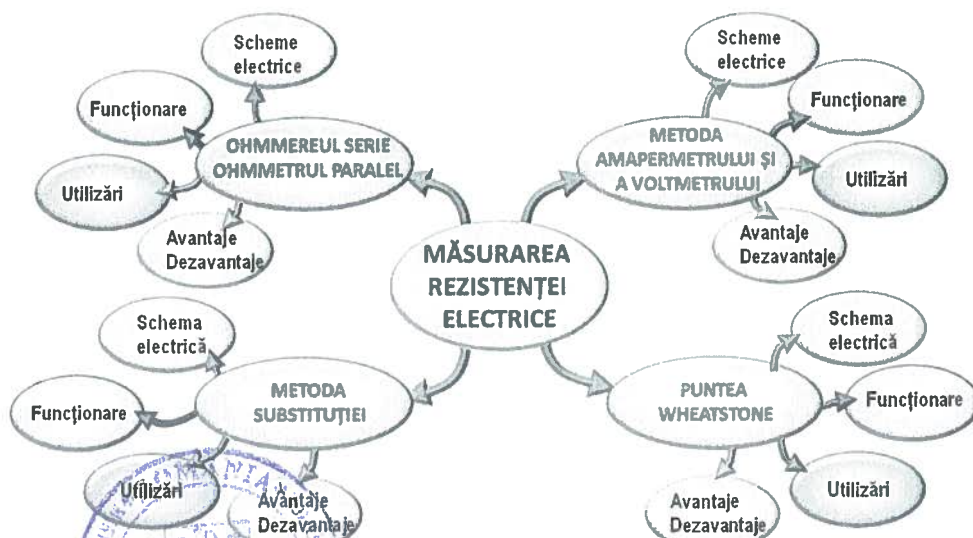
MĂSURAREA REZISTENȚEI ELECTRICE

OHMMEREUL SERIE OHMMETRUL PARALEL

Scheme electrice

Funcționare

Utilizări

Avantaje Dezavantaje

METODA AMAPERMETRULUI ȘI A VOLTMETRULUI

Scheme electrice

Funcționare

Utilizări

Avantaje Dezavantaje

METODA SUBSTITUȚIEI

Schema electrică

Funcționare

Utilizări

Avantaje Dezavantaje

PUNTEA WHEATSTONE

Schema electrică

Funcționare

Utilizări

Avantaje Dezavantaje